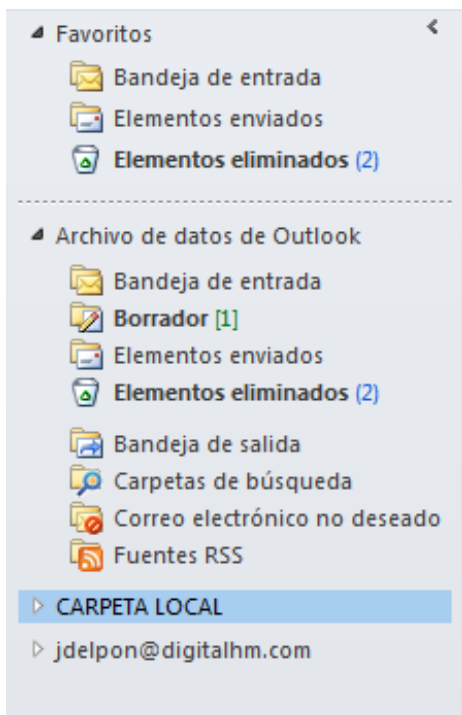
◢ Favoritos

Bandeja de entrada
Elementos enviados
**Elementos eliminados** (2)

◢ Archivo de datos de Outlook

Bandeja de entrada
**Borrador** [1]
Elementos enviados
**Elementos eliminados** (2)
Bandeja de salida
Carpetas de búsqueda
Correo electrónico no deseado
Fuentes RSS

▷ CARPETA LOCAL

▷ jdelpon@digitalhm.com